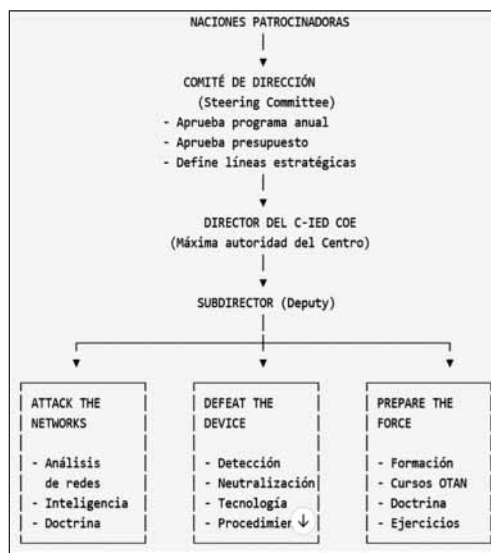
NACIONES PATROCINADORAS

COMITÉ DE DIRECCIÓN
(Steering Committee)
- Aprueba programa anual
- Aprueba presupuesto
- Define líneas estratégicas

DIRECTOR DEL C-IED COE
(Máxima autoridad del Centro)

SUBDIRECTOR (Deputy)

ATTACK THE NETWORKS
- Análisis de redes
- Inteligencia
- Doctrina

DEFEAT THE DEVICE
- Detección
- Neutralización
- Tecnología
- Procedimier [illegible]

PREPARE THE FORCE
- Formación
- Cursos OTAN
- Doctrina
- Ejercicios